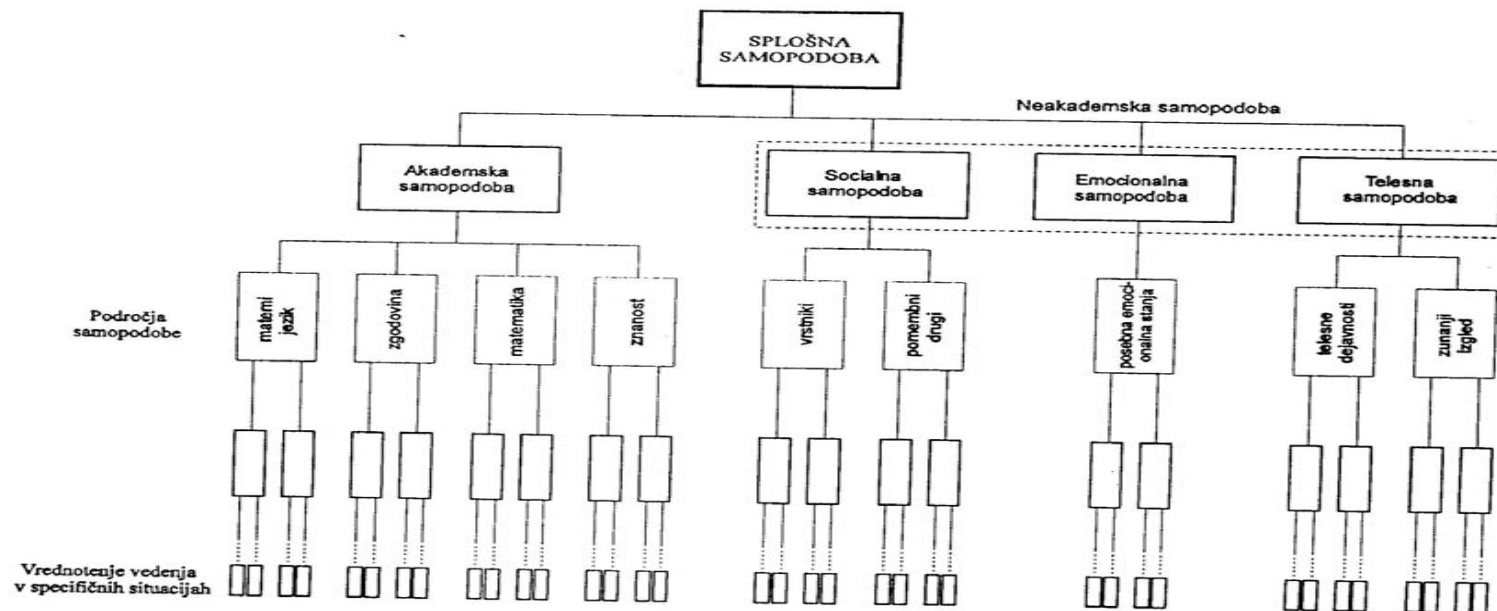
SPLOŠNA SAMOPODOBA

Neakademska samopodoba

Akademska samopodoba

Socialna samopodoba

Emocionalna samopodoba

Telesna samopodoba

Področja samopodobe

materni jezik

zgodovina

matematika

znanost

vrstniki

pomembni drugi

posebna emocionalna stanja

telesne dejavnosti

zunanji izgled

Vrednotenje vedenja v specifičnih situacijah